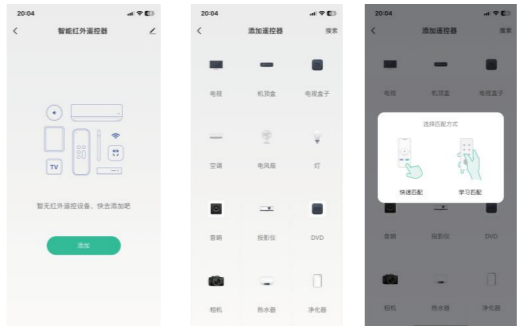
20:04

智能红外遥控器

TV

暂无红外遥控设备，快去添加吧

添加

20:04

添加遥控器

搜索

电视

机顶盒

电视盒子

空调

电风扇

灯

音响

投影仪

DVD

相机

热水器

净化器

20:04

添加遥控器

搜索

电视

机顶盒

电视盒子

选择匹配方式

快速匹配

学习匹配

音响

投影仪

DVD

相机

热水器

净化器